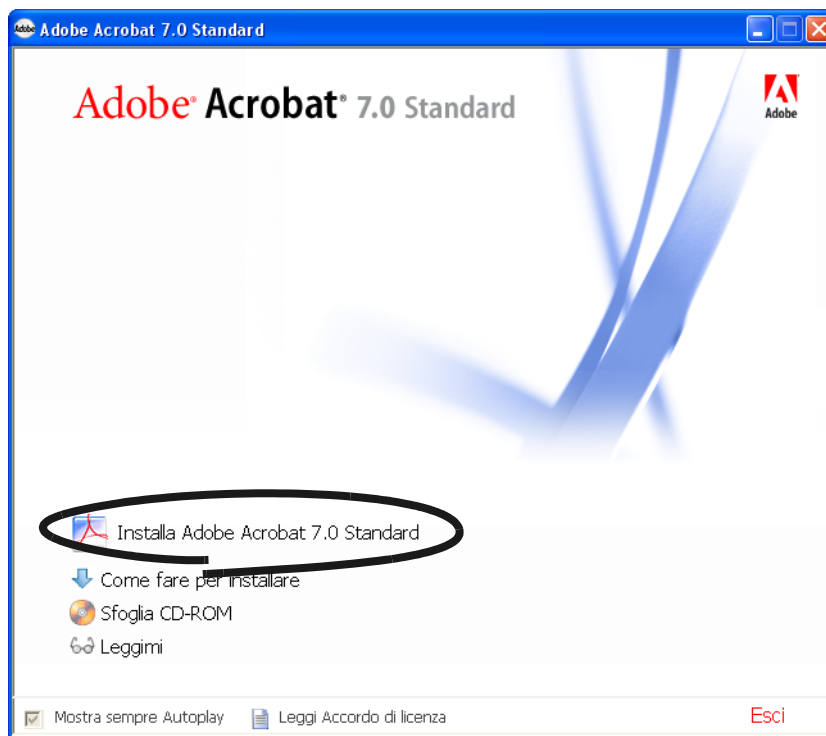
Adobe Acrobat 7.0 Standard

Adobe® Acrobat® 7.0 Standard

Adobe

Installa Adobe Acrobat 7.0 Standard

Come fare per installare

Sfoglia CD-ROM

Leggimi

Mostra sempre Autoplay

Leggi Accordo di licenza

Esci